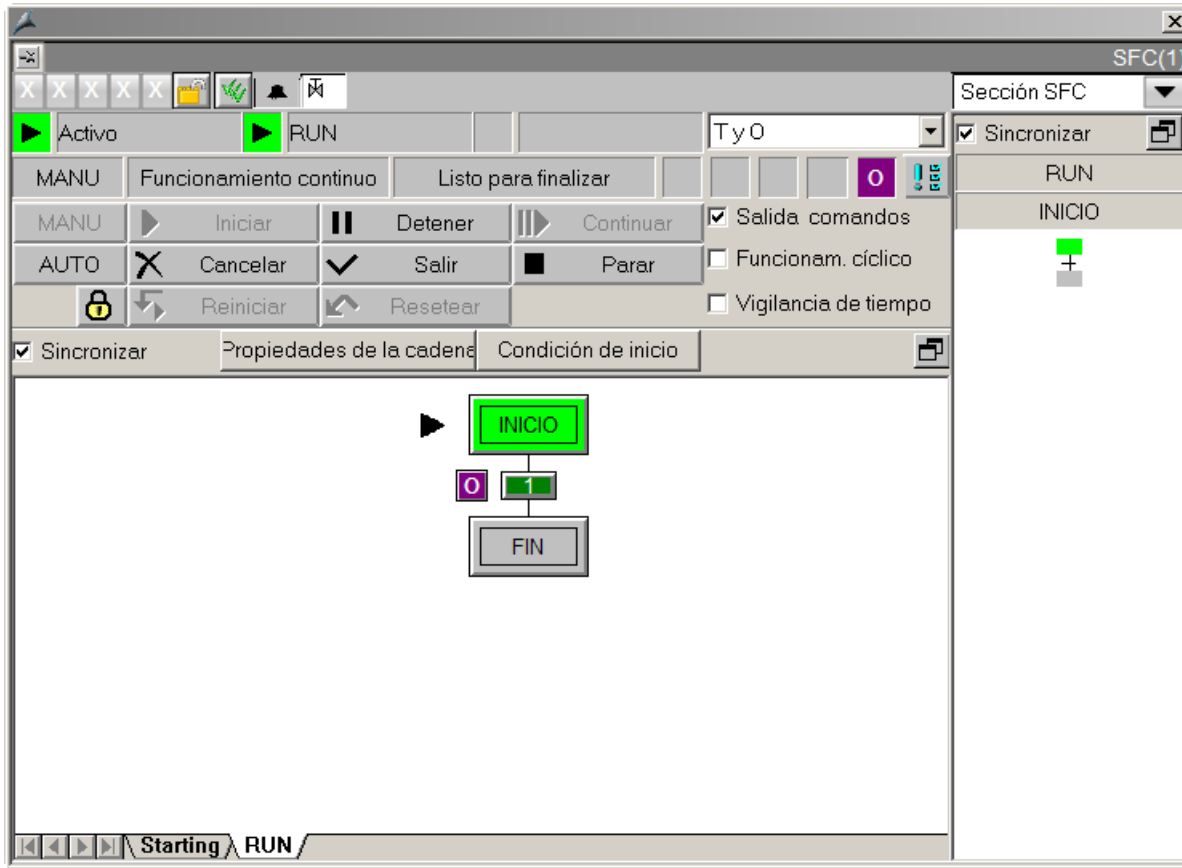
SFC(1)

X X X X X

Sección SFC

Activo RUN T y O

Sincronizar

MANU Funcionamiento continuo Listo para finalizar O

RUN

MANU Iniciar Detener Continuar

Salida comandos

INICIO

AUTO Cancelar Salir Parar

Funcionam. cíclico

Reiniciar Resetear

Vigilancia de tiempo

Sincronizar Propiedades de la cadena Condición de inicio

INICIO

O 1

FIN

Starting RUN